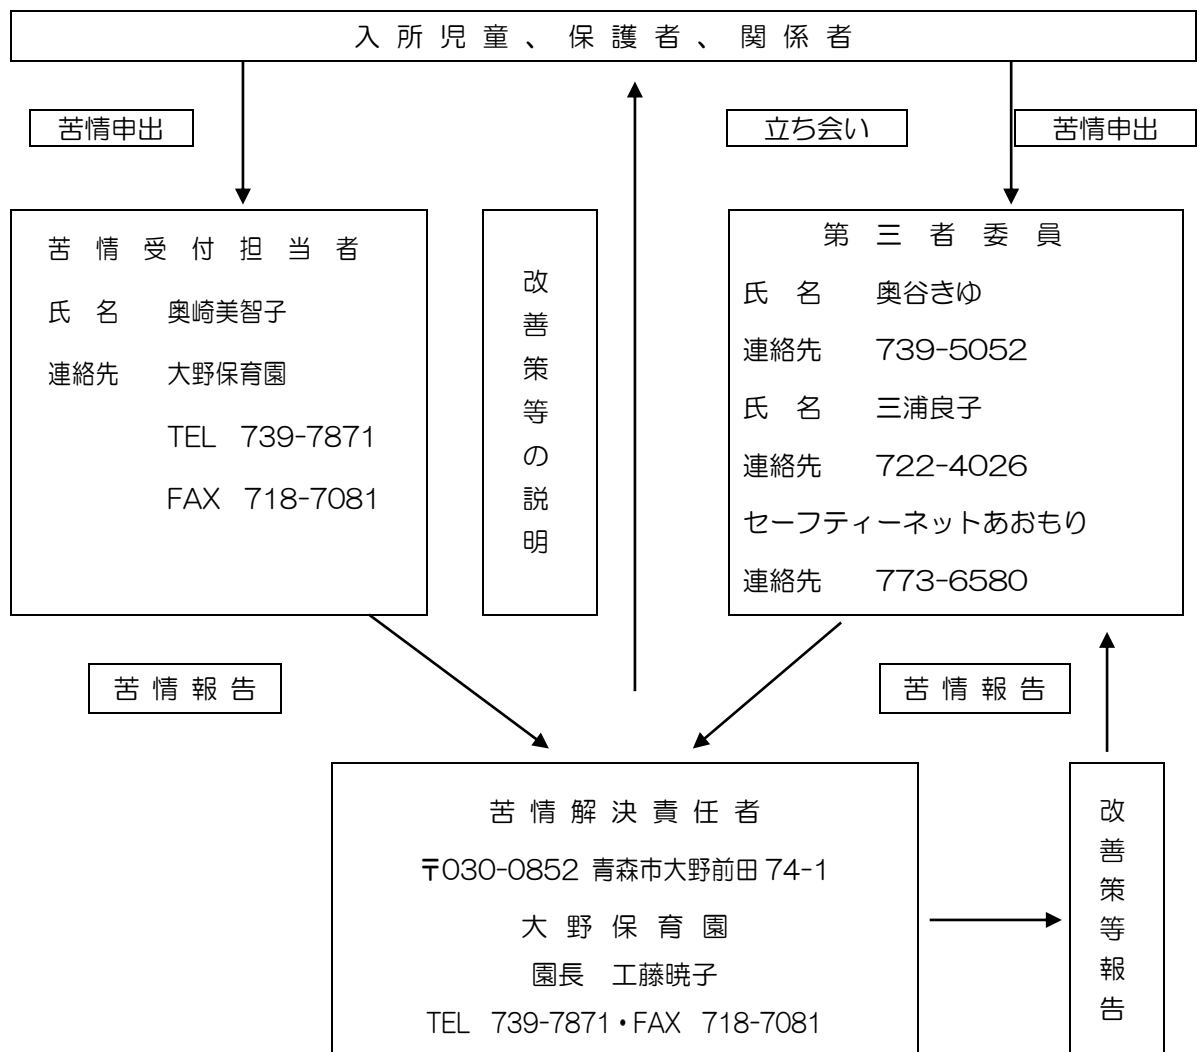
入所児童、保護者、関係者

苦情申出

立ち会い

苦情申出

苦情受付担当者
氏名　奥崎美智子
連絡先　大野保育園
TEL 739-7871
FAX 718-7081

改善策等の説明

第三者委員
氏名　奥谷きゆ
連絡先　739-5052
氏名　三浦良子
連絡先　722-4026
セーフティーネットあおもり
連絡先　773-6580

苦情報告

苦情報告

苦情解決責任者
〒030-0852 青森市大野前田 74-1
大野保育園
園長　工藤暁子
TEL 739-7871・FAX 718-7081

改善策等報告